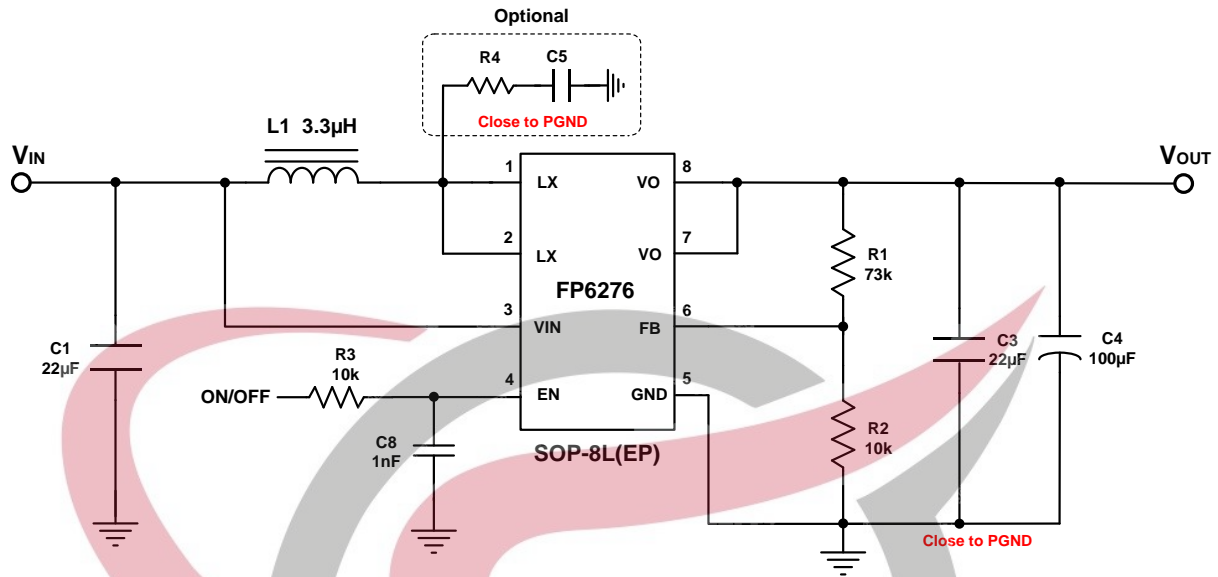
Optional

R4 C5

Close to PGND

L1 3.3μH

$V_{IN}$

$V_{OUT}$

1 LX VO 8

2 LX VO 7

FP6276

3 VIN FB 6

4 EN GND 5

SOP-8L(EP)

R1 73k

R2 10k

C1 22μF

R3 10k

ON/OFF

C8 1nF

C3 22μF

C4 100μF

Close to PGND